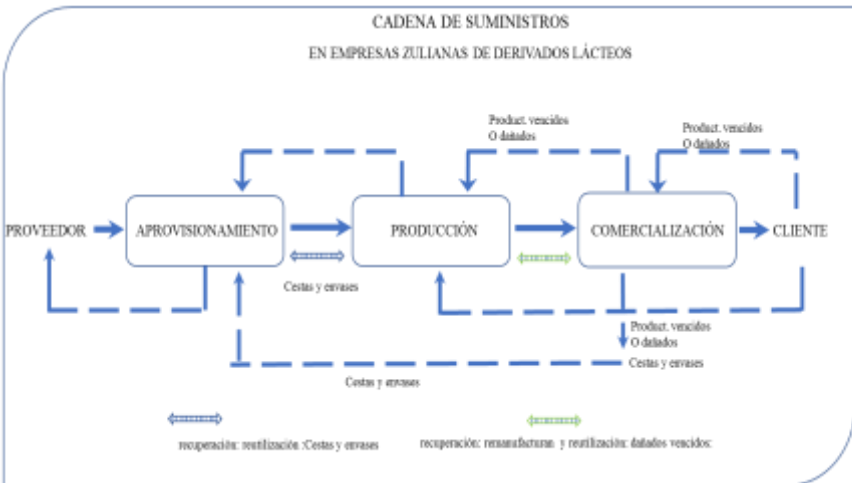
CADENA DE SUMINISTROS

EN EMPRESAS ZULIANAS DE DERIVADOS LÁCTEOS

Product. vencidos O dañados

Product. vencidos O dañados

PROVEEDOR

APROVISIONAMIENTO

PRODUCCIÓN

COMERCIALIZACIÓN

CLIENTE

Cestas y envases

Product. vencidos O dañados

Cestas y envases

Cestas y envases

recuperación: reutilización :Cestas y envases

recuperación: remanufacturan y reutilización: dañados vencidos: